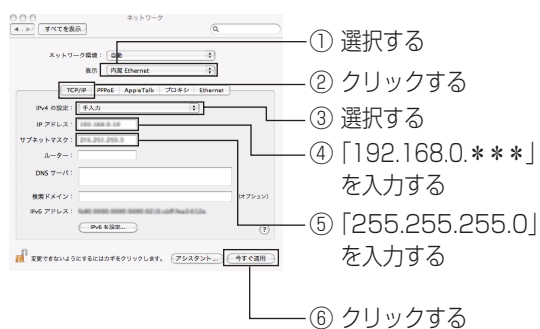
ネットワーク

すべてを表示

ネットワーク環境： 自動

表示： 内蔵 Ethernet

TCP/IP PPPoE AppleTalk プロキシ Ethernet

IPv4 の設定： 手入力

IP アドレス： 192.168.0.10

サブネットマスク： 255.255.255.0

ルーター：

DNS サーバ：

検索ドメイン： (オプション)

IPv6 アドレス： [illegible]

IPv6 を設定...

?

変更できないようにするにはカギをクリックします。 アシスタント... 今すぐ適用

① 選択する

② クリックする

③ 選択する

④「192.168.0.＊＊＊」を入力する

⑤「255.255.255.0」を入力する

⑥ クリックする